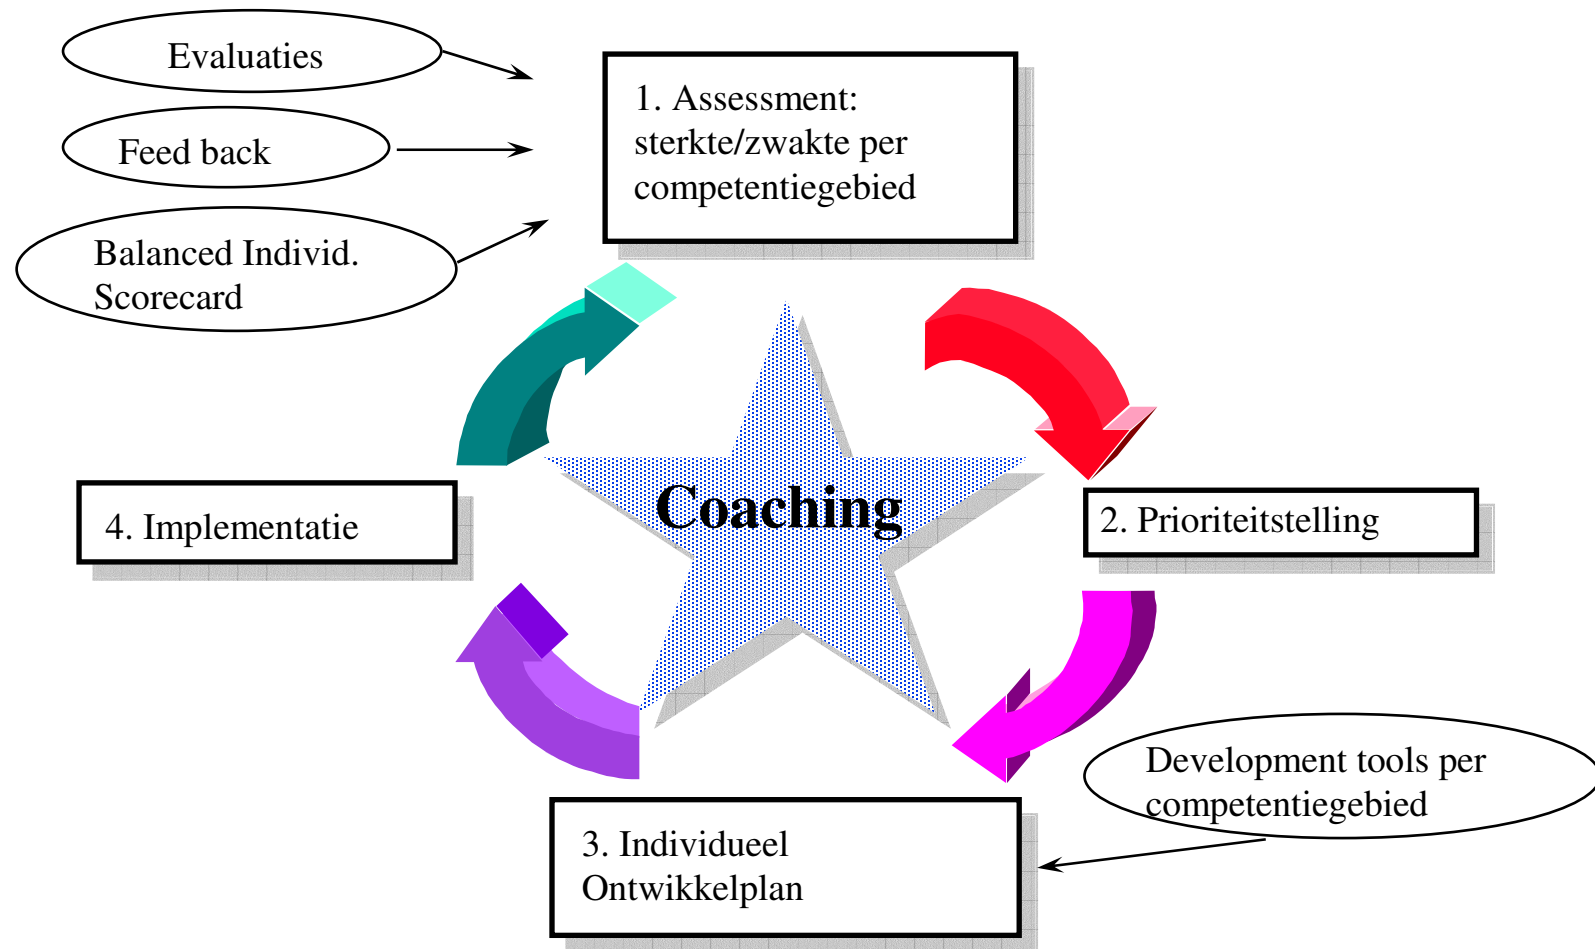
Evaluaties

Feed back

Balanced Individ. Scorecard

1. Assessment: sterkte/zwakte per competentiegebied

Coaching

2. Prioriteitstelling

4. Implementatie

Development tools per competentiegebied

3. Individueel Ontwikkelplan